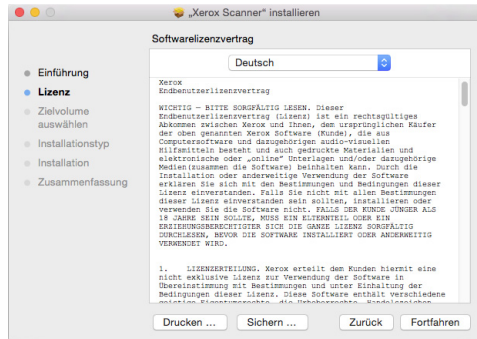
„Xerox Scanner" installieren

Softwarelizenzvertrag

Deutsch

Einführung
Lizenz
Zielvolume auswählen
Installationstyp
Installation
Zusammenfassung

Xerox
Endbenutzerlizenzvertrag

WICHTIG – BITTE SORGFÄLTIG LESEN. Dieser Endbenutzerlizenzvertrag (Lizenz) ist ein rechtsgültiges Abkommen zwischen Xerox und Ihnen, dem ursprünglichen Käufer der oben genannten Xerox Software (Kunde), die aus Computersoftware und dazugehörigen audio-visuellen Hilfsmitteln besteht und auch gedruckte Materialien und elektronische oder „online" Unterlagen und/oder dazugehörige Medien(zusammen die Software) beinhalten kann. Durch die Installation oder anderweitige Verwendung der Software erklären Sie sich mit den Bestimmungen und Bedingungen dieser Lizenz einverstanden. Falls Sie sich nicht mit allen Bestimmungen dieser Lizenz einverstanden sein sollten, installieren oder verwenden Sie die Software nicht. FALLS DER KUNDE JÜNGER ALS 18 JAHRE SEIN SOLLTE, MUSS EIN ELTERNTEIL ODER EIN ERZIEHUNGSBERECHTIGTER SICH DIE GANZE LIZENZ SORGFÄLTIG DURCHLESEN, BEVOR DIE SOFTWARE INSTALLIERT ODER ANDERWEITIG VERWENDET WIRD.

1. LIZENZERTEILUNG. Xerox erteilt dem Kunden hiermit eine nicht exklusive Lizenz zur Verwendung der Software in Übereinstimmung mit Bestimmungen und unter Einhaltung der Bedingungen dieser Lizenz. Diese Software enthält verschiedene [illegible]

Drucken ...
Sichern ...
Zurück
Fortfahren